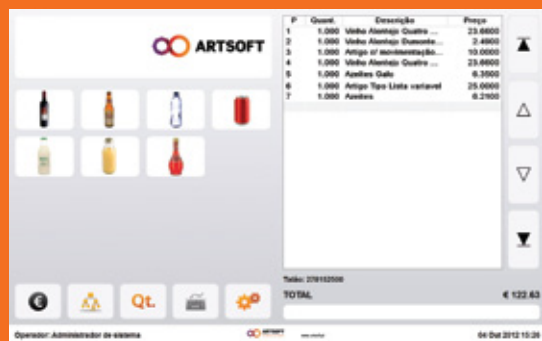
ARTSOFT

| P | Quant. | Descrição | Preço |
|---|---|---|---|
| 1 | 1.000 | Vinho Alentejo Quatro ... | 23.6600 |
| 2 | 1.000 | Vinho Alentejo Duzento... | 2.4900 |
| 3 | 1.000 | Artigo c/ movimentação... | 10.0000 |
| 4 | 1.000 | Vinho Alentejo Quatro ... | 23.6600 |
| 5 | 1.000 | Azeites Gallo | 6.3500 |
| 6 | 1.000 | Artigo Tipo Lista variavel | 25.0000 |
| 7 | 1.000 | Azeites | 6.2100 |

Talão: 270102500

TOTAL € 122.63

Qt.

Operador: Administrador de sistema

ARTSOFT

04 Out 2012 10:26